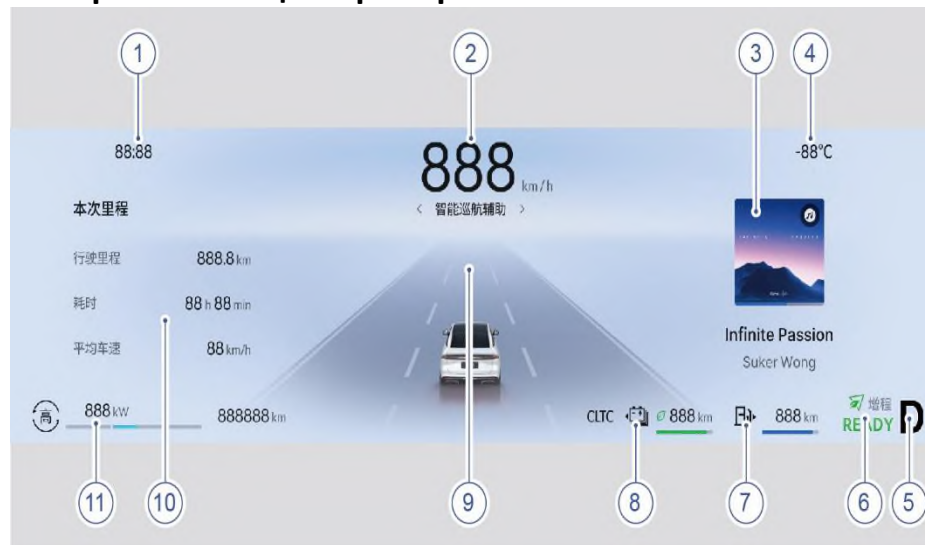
1

2

3

4

88:88

888 km/h

‹ 智能巡航辅助 ›

-88°C

本次里程

行驶里程 888.8 km

耗时 88 h 88 min

平均车速 88 km/h

Infinite Passion

Suker Wong

高

888 kW

888888 km

CLTC

888 km

888 km

增程

READY

D

11

10

9

8

7

6

5